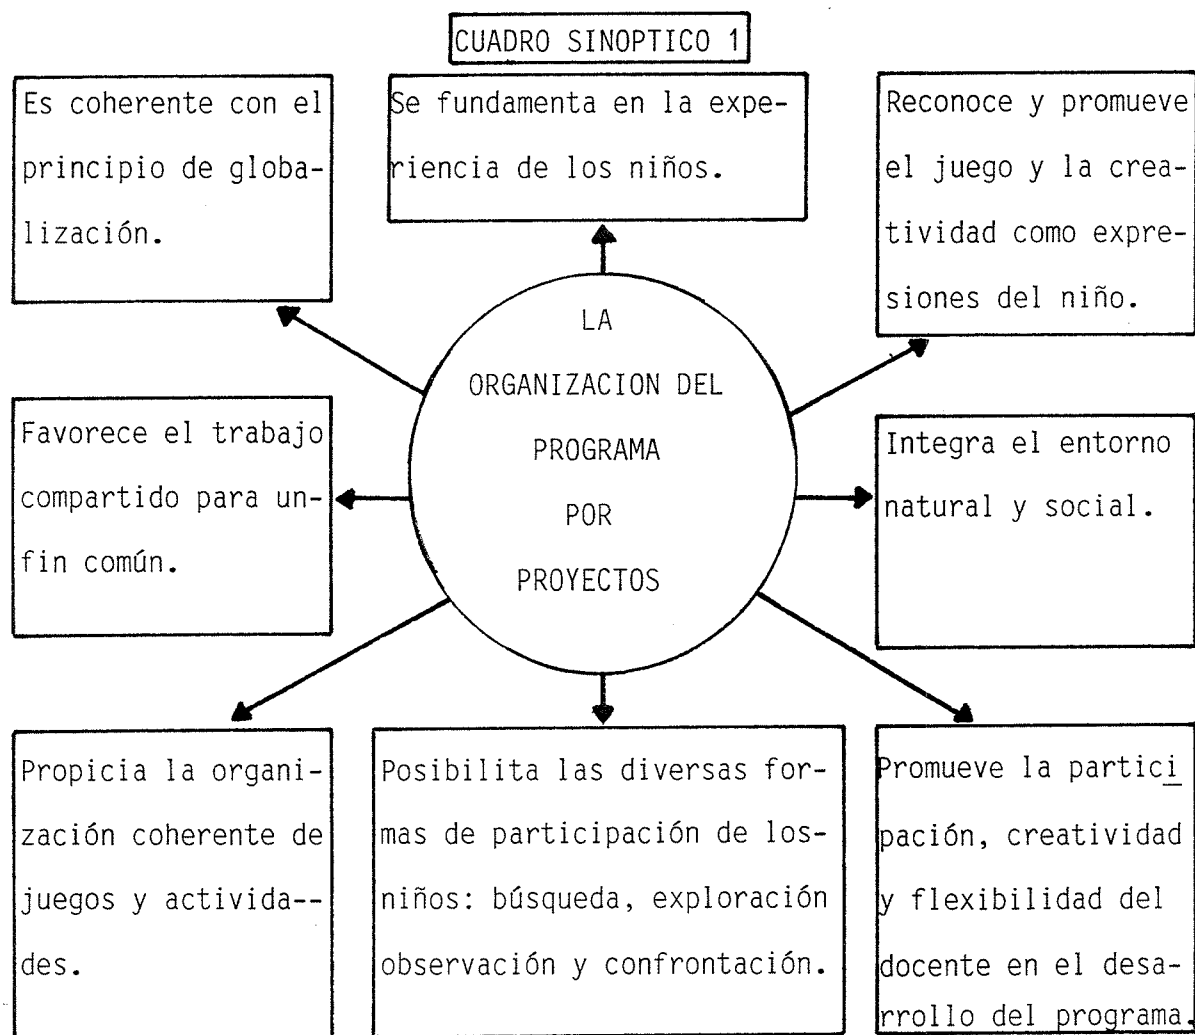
CUADRO SINOPTICO 1

Es coherente con el principio de globalización.

Se fundamenta en la experiencia de los niños.

Reconoce y promueve el juego y la creatividad como expresiones del niño.

LA ORGANIZACION DEL PROGRAMA POR PROYECTOS

Favorece el trabajo compartido para un- fin común.

Integra el entorno natural y social.

Propicia la organización coherente de juegos y actividades.

Posibilita las diversas formas de participación de los- niños: búsqueda, exploración observación y confrontación.

Promueve la participación, creatividad y flexibilidad del docente en el desarrollo del programa.